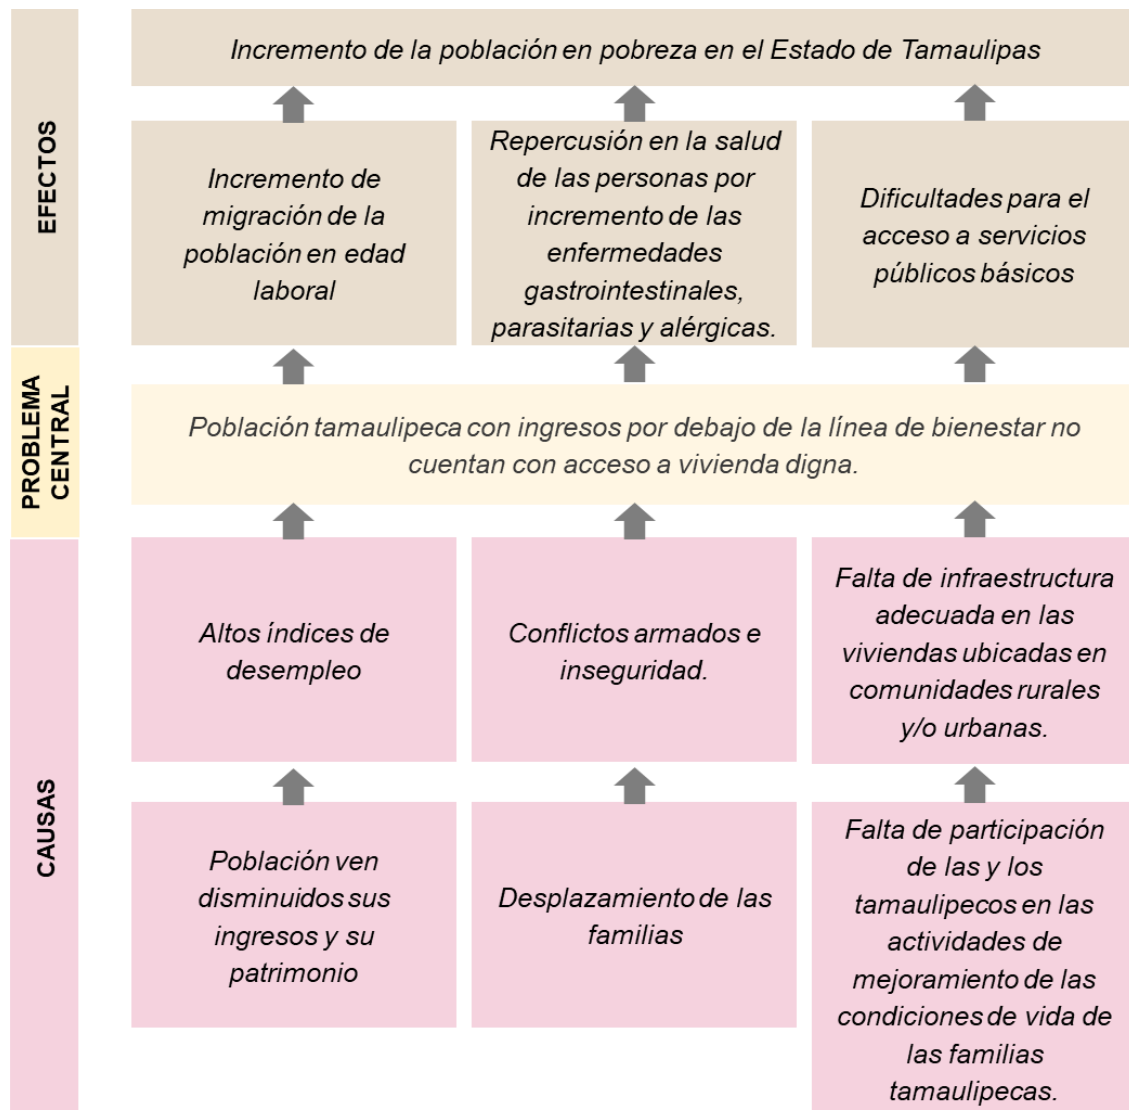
EFECTOS

Incremento de la población en pobreza en el Estado de Tamaulipas

Incremento de migración de la población en edad laboral

Repercusión en la salud de las personas por incremento de las enfermedades gastrointestinales, parasitarias y alérgicas.

Dificultades para el acceso a servicios públicos básicos

PROBLEMA CENTRAL

Población tamaulipeca con ingresos por debajo de la línea de bienestar no cuentan con acceso a vivienda digna.

CAUSAS

Altos índices de desempleo

Conflictos armados e inseguridad.

Falta de infraestructura adecuada en las viviendas ubicadas en comunidades rurales y/o urbanas.

Población ven disminuidos sus ingresos y su patrimonio

Desplazamiento de las familias

Falta de participación de las y los tamaulipecos en las actividades de mejoramiento de las condiciones de vida de las familias tamaulipecas.